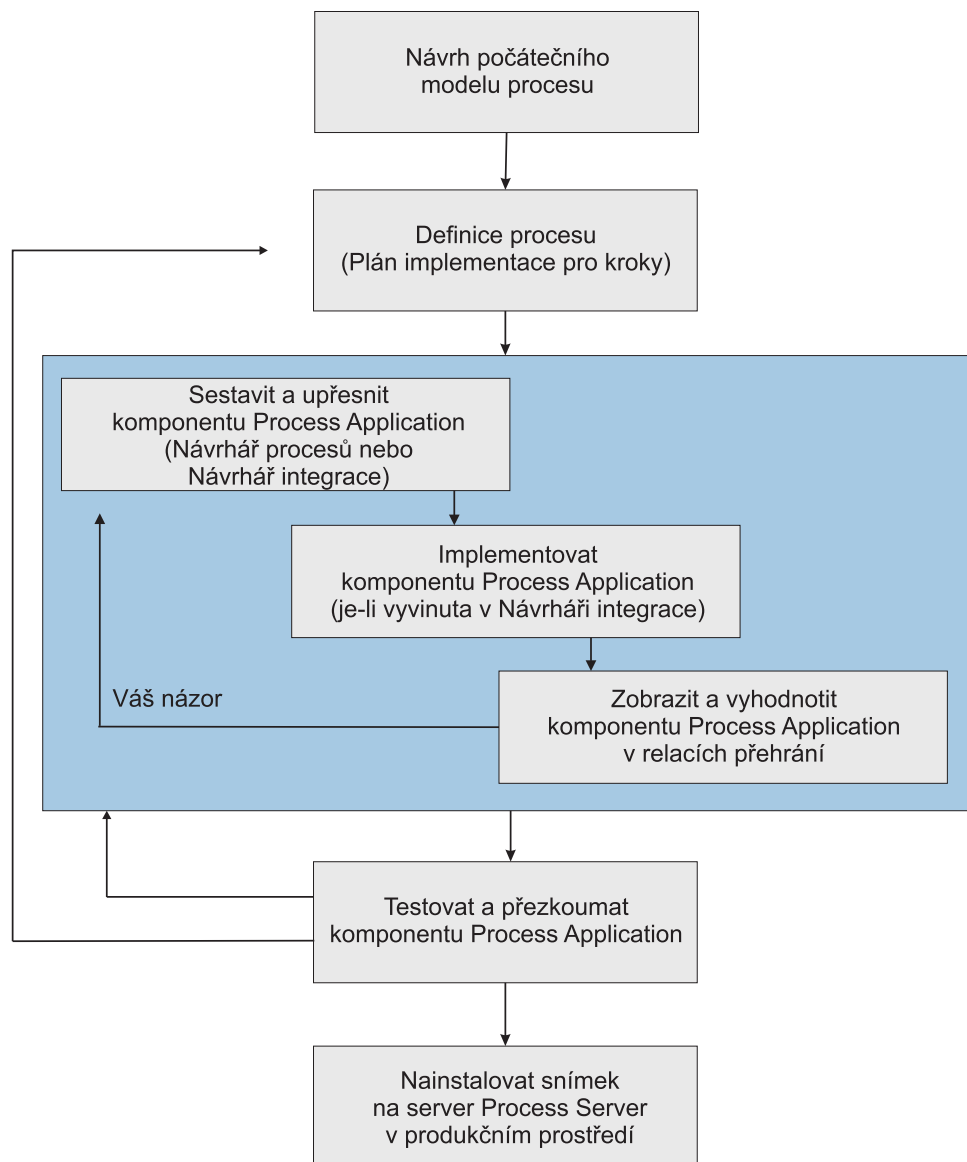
Návrh počátečního modelu procesu

Definice procesu (Plán implementace pro kroky)

Sestavit a upřesnit komponentu Process Application (Návrhář procesů nebo Návrhář integrace)

Implementovat komponentu Process Application (je-li vyvinuta v Návrháři integrace)

Váš názor

Zobrazit a vyhodnotit komponentu Process Application v relacích přehrání

Testovat a přezkoumat komponentu Process Application

Nainstalovat snímek na server Process Server v produkčním prostředí